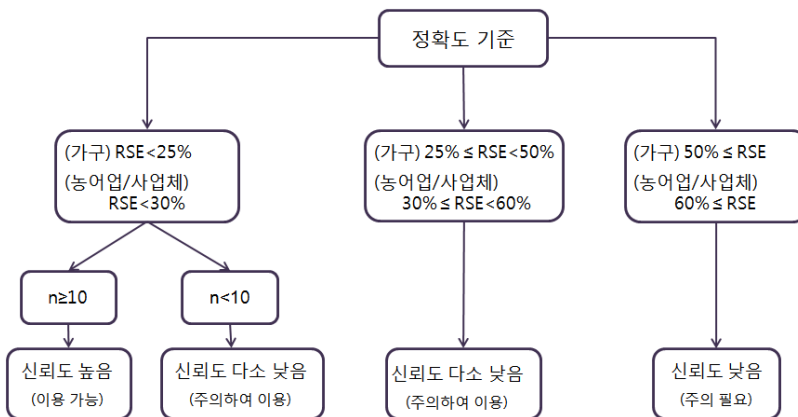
정확도 기준

(가구) RSE<25%
(농어업/사업체) RSE<30%

(가구) 25% ≤ RSE<50%
(농어업/사업체) 30% ≤ RSE<60%

(가구) 50% ≤ RSE
(농어업/사업체) 60% ≤ RSE

n≥10

n<10

신뢰도 높음
(이용 가능)

신뢰도 다소 낮음
(주의하여 이용)

신뢰도 다소 낮음
(주의하여 이용)

신뢰도 낮음
(주의 필요)